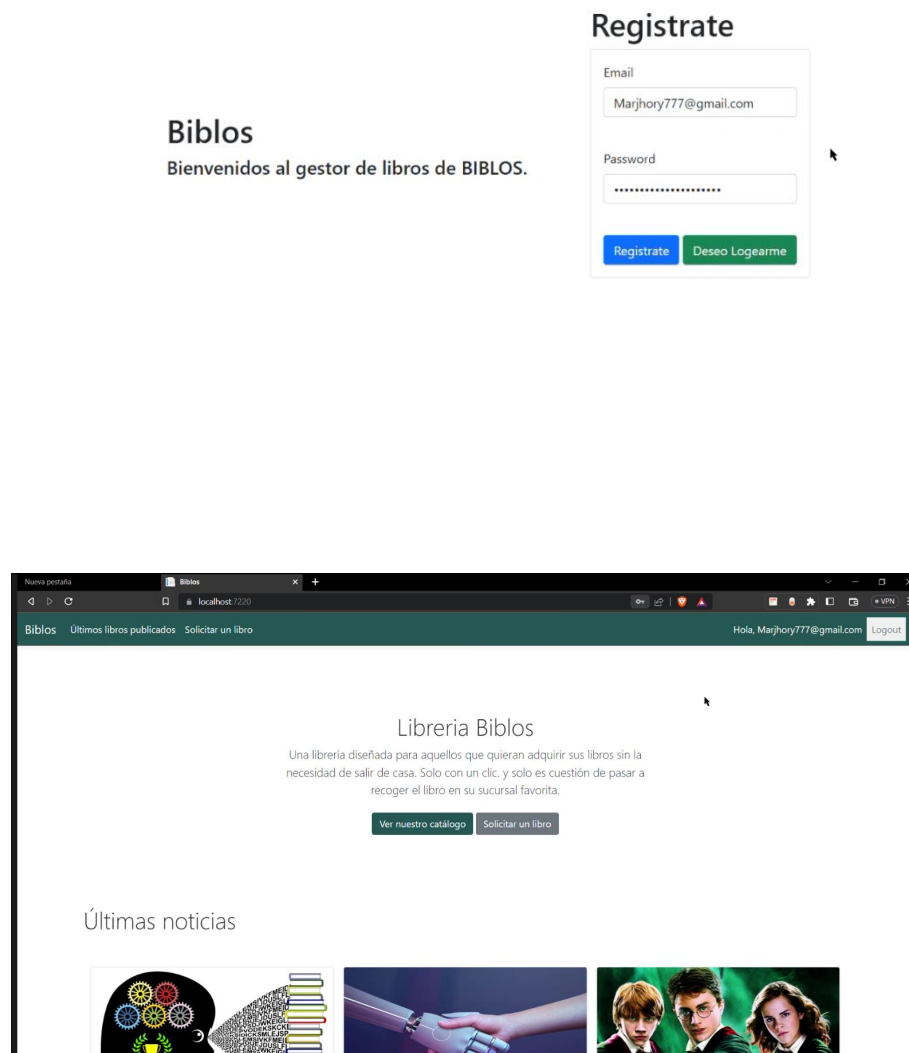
Registrate

Email

Marjhory777@gmail.com

Password

•••••••••••••••••••••

Registrate Deseo Logearme

Biblos

Bienvenidos al gestor de libros de BIBLOS.

Nueva pestaña Biblos

localhost:7220

VPN

Biblos Últimos libros publicados Solicitar un libro Hola, Marjhory777@gmail.com Logout

Libreria Biblos

Una librería diseñada para aquellos que quieran adquirir sus libros sin la necesidad de salir de casa. Solo con un clic. y solo es cuestión de pasar a recoger el libro en su sucursal favorita.

Ver nuestro catálogo Solicitar un libro

Últimas noticias